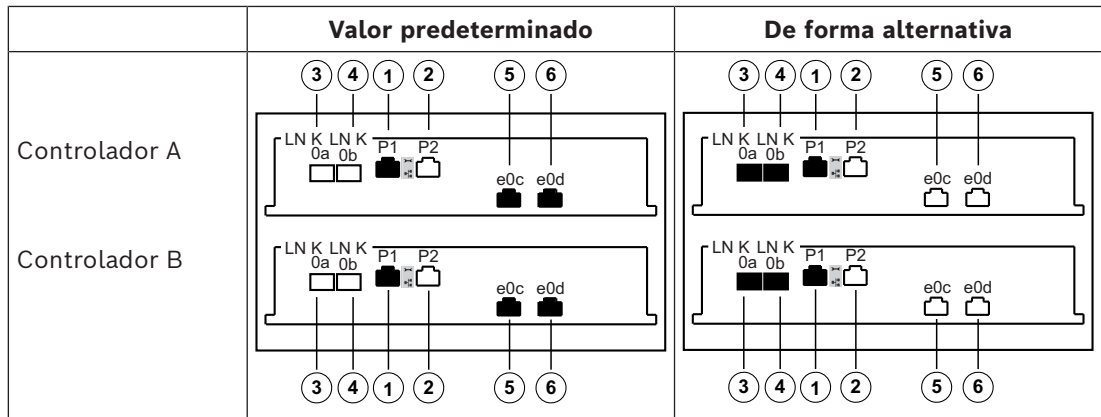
| | Valor predeterminado | De forma alternativa |
|---|---|---|
| Controlador A<br>Controlador B | 3 4 1 2 5 6<br>LN K LN K 0a 0b P1 P2 e0c e0d<br>LN K LN K 0a 0b P1 P2 e0c e0d<br>3 4 1 2 5 6 | 3 4 1 2 5 6<br>LN K LN K 0a 0b P1 P2 e0c e0d<br>LN K LN K 0a 0b P1 P2 e0c e0d<br>3 4 1 2 5 6 |